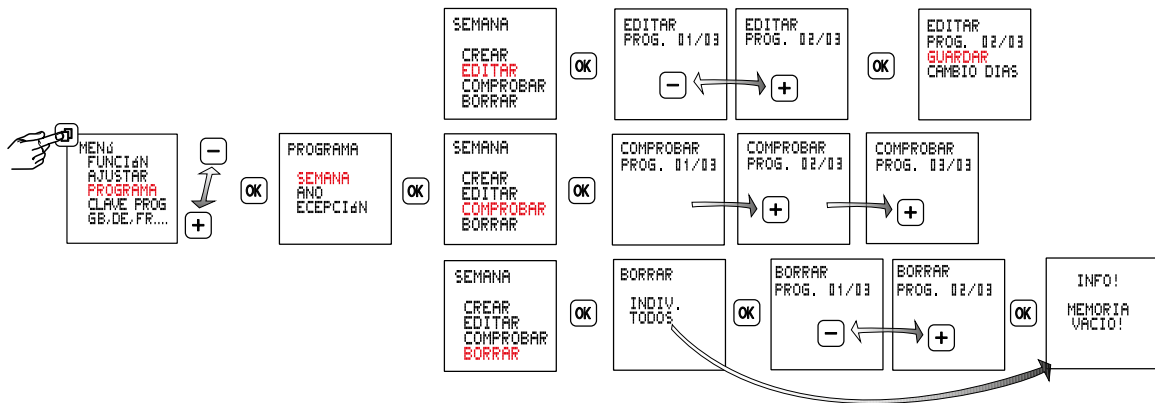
MENú
FUNCIóN
AJUSTAR
PROGRAMA
CLAVE PROG
GB,DE,FR....

−
+

OK

PROGRAMA

SEMANA
AñO
ECEPCIóN

OK

SEMANA

CREAR
EDITAR
COMPROBAR
BORRAR

OK

EDITAR
PROG. 01/03

−

EDITAR
PROG. 02/03

+

OK

EDITAR
PROG. 02/03
GUARDAR
CAMBIO DIAS

SEMANA

CREAR
EDITAR
COMPROBAR
BORRAR

OK

COMPROBAR
PROG. 01/03

COMPROBAR
PROG. 02/03

+

COMPROBAR
PROG. 03/03

+

SEMANA

CREAR
EDITAR
COMPROBAR
BORRAR

OK

BORRAR

INDIV.
TODOS

OK

BORRAR
PROG. 01/03

−

BORRAR
PROG. 02/03

+

OK

INFO!

MEMORIA
VACIO!